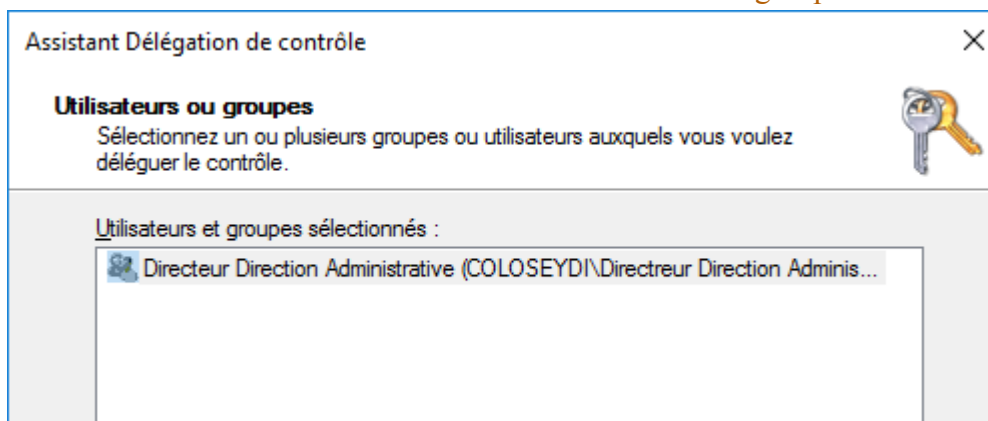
Assistant Délégation de contrôle

×

Utilisateurs ou groupes

Sélectionnez un ou plusieurs groupes ou utilisateurs auxquels vous voulez déléguer le contrôle.

Utilisateurs et groupes sélectionnés :

Directeur Direction Administrative (COLOSEYDI\Directreur Direction Adminis...